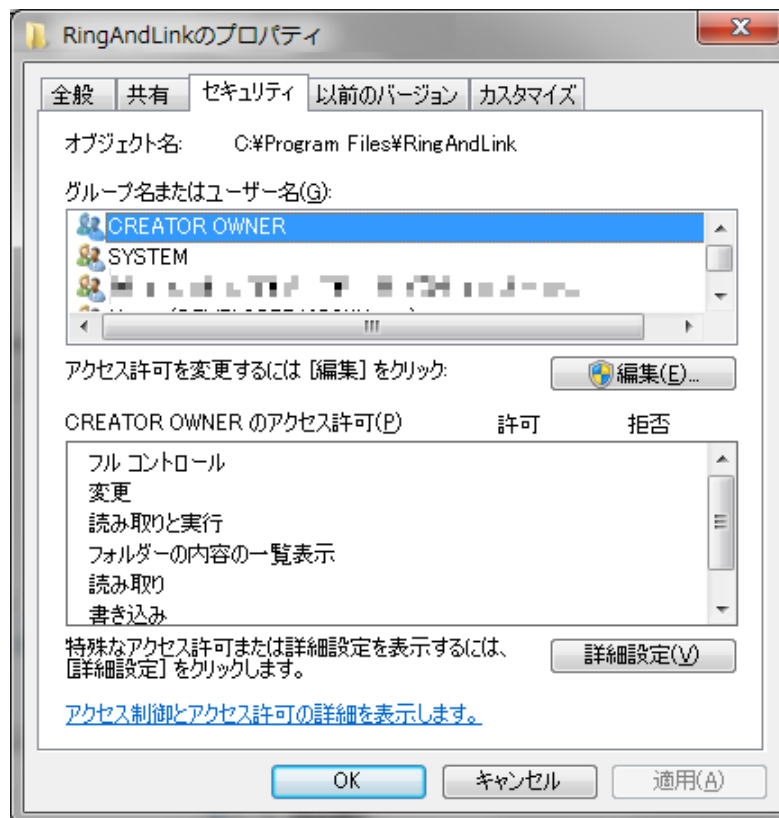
RingAndLinkのプロパティ

全般 共有 セキュリティ 以前のバージョン カスタマイズ

オブジェクト名: C:¥Program Files¥RingAndLink

グループ名またはユーザー名(G):

CREATOR OWNER
SYSTEM
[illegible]
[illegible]

アクセス許可を変更するには [編集] をクリック: 編集(E)...

CREATOR OWNER のアクセス許可(P) 許可 拒否

フル コントロール
変更
読み取りと実行
フォルダーの内容の一覧表示
読み取り
書き込み

特殊なアクセス許可または詳細設定を表示するには、[詳細設定] をクリックします。 詳細設定(V)

アクセス制御とアクセス許可の詳細を表示します。

OK キャンセル 適用(A)